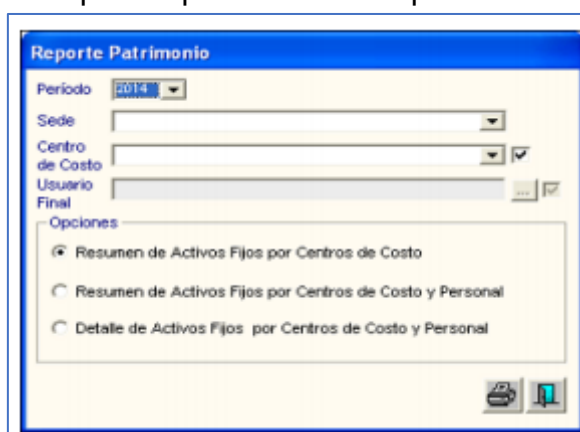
Reporte Patrimonio

Período 2014

Sede

Centro de Costo

Usuario Final

Opciones

Resumen de Activos Fijos por Centros de Costo

Resumen de Activos Fijos por Centros de Costo y Personal

Detalle de Activos Fijos por Centros de Costo y Personal